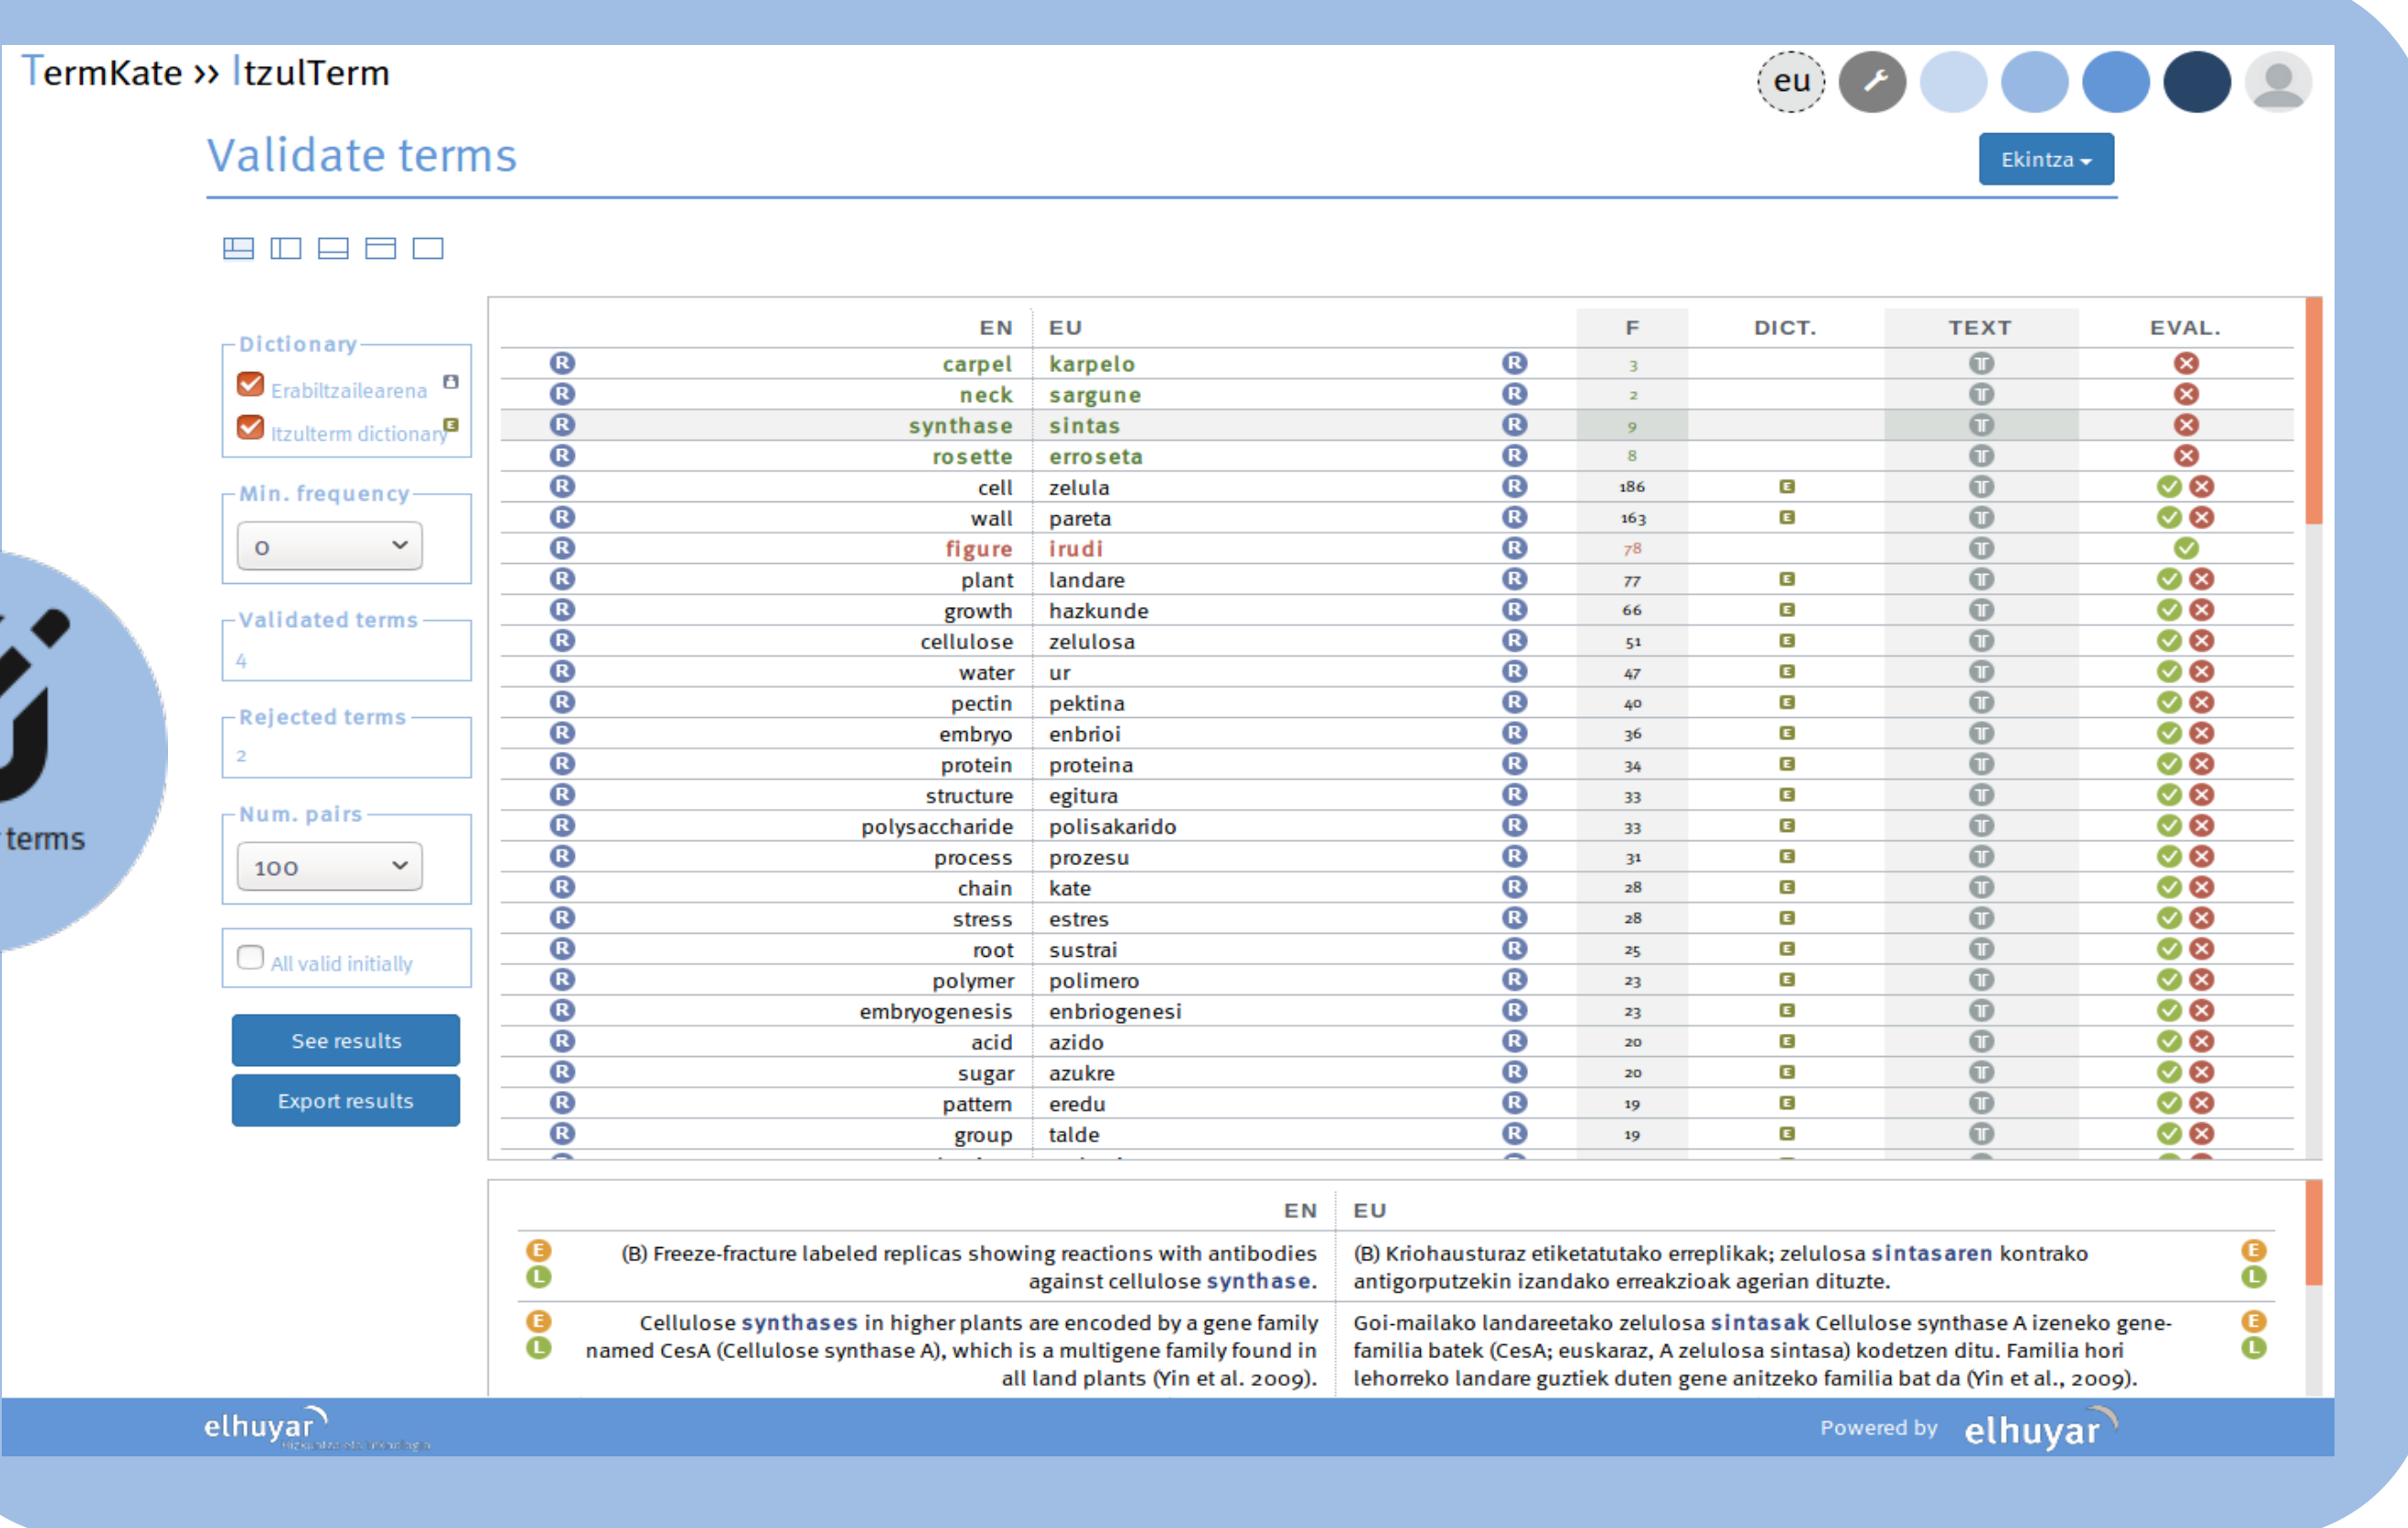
TermKate ›› ItzulTerm

eu

Validate terms

Ekintza

Dictionary
Erabiltzailearena
Itzulterm dictionary

Min. frequency
0

Validated terms
4

Rejected terms
2

Num. pairs
100

All valid initially

See results

Export results

terms

| EN | EU | F | DICT. | TEXT | EVAL. |
|---|---|---|---|---|---|
| carpel | karpelo | 3 | | | |
| neck | sargune | 2 | | | |
| synthase | sintas | 9 | | | |
| rosette | erroseta | 8 | | | |
| cell | zelula | 186 | | | |
| wall | pareta | 163 | | | |
| figure | irudi | 78 | | | |
| plant | landare | 77 | | | |
| growth | hazkunde | 66 | | | |
| cellulose | zelulosa | 51 | | | |
| water | ur | 47 | | | |
| pectin | pektina | 40 | | | |
| embryo | enbrioi | 36 | | | |
| protein | proteina | 34 | | | |
| structure | egitura | 33 | | | |
| polysaccharide | polisakarido | 33 | | | |
| process | prozesu | 31 | | | |
| chain | kate | 28 | | | |
| stress | estres | 28 | | | |
| root | sustrai | 25 | | | |
| polymer | polimero | 23 | | | |
| embryogenesis | enbriogenesi | 23 | | | |
| acid | azido | 20 | | | |
| sugar | azukre | 20 | | | |
| pattern | eredu | 19 | | | |
| group | talde | 19 | | | |

| EN | EU |
|---|---|
| (B) Freeze-fracture labeled replicas showing reactions with antibodies against cellulose synthase. | (B) Kriohausturaz etiketatutako erreplikak; zelulosa sintasaren kontrako antigorputzekin izandako erreakzioak agerian dituzte. |
| Cellulose synthases in higher plants are encoded by a gene family named CesA (Cellulose synthase A), which is a multigene family found in all land plants (Yin et al. 2009). | Goi-mailako landareetako zelulosa sintasak Cellulose synthase A izeneko gene-familia batek (CesA; euskaraz, A zelulosa sintasa) kodetzen ditu. Familia hori lehorreko landare guztiek duten gene anitzeko familia bat da (Yin et al., 2009). |

elhuyar

Powered by elhuyar